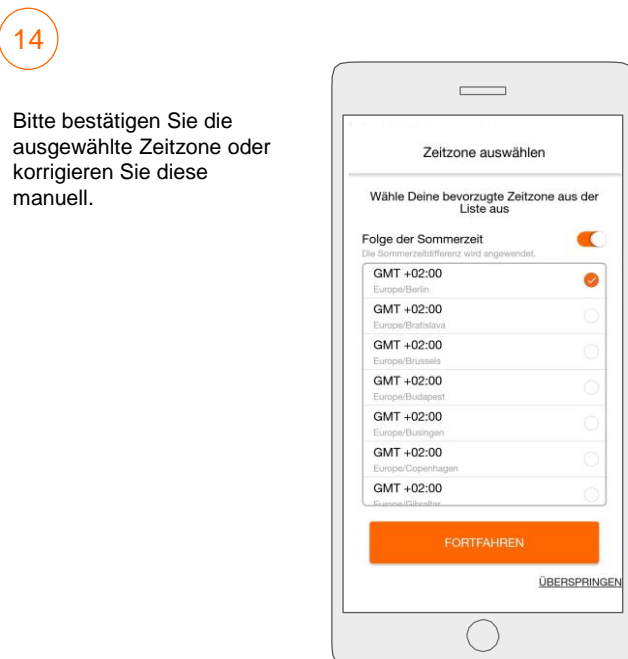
14

Bitte bestätigen Sie die ausgewählte Zeitzone oder korrigieren Sie diese manuell.

Zeitzone auswählen

Wähle Deine bevorzugte Zeitzone aus der Liste aus

Folge der Sommerzeit
Die Sommerzeitdifferenz wird angewendet.

GMT +02:00
Europe/Berlin

GMT +02:00
Europe/Bratislava

GMT +02:00
Europe/Brussels

GMT +02:00
Europe/Budapest

GMT +02:00
Europe/Busingen

GMT +02:00
Europe/Copenhagen

GMT +02:00
Europe/Gibraltar

FORTFAHREN

ÜBERSPRINGEN